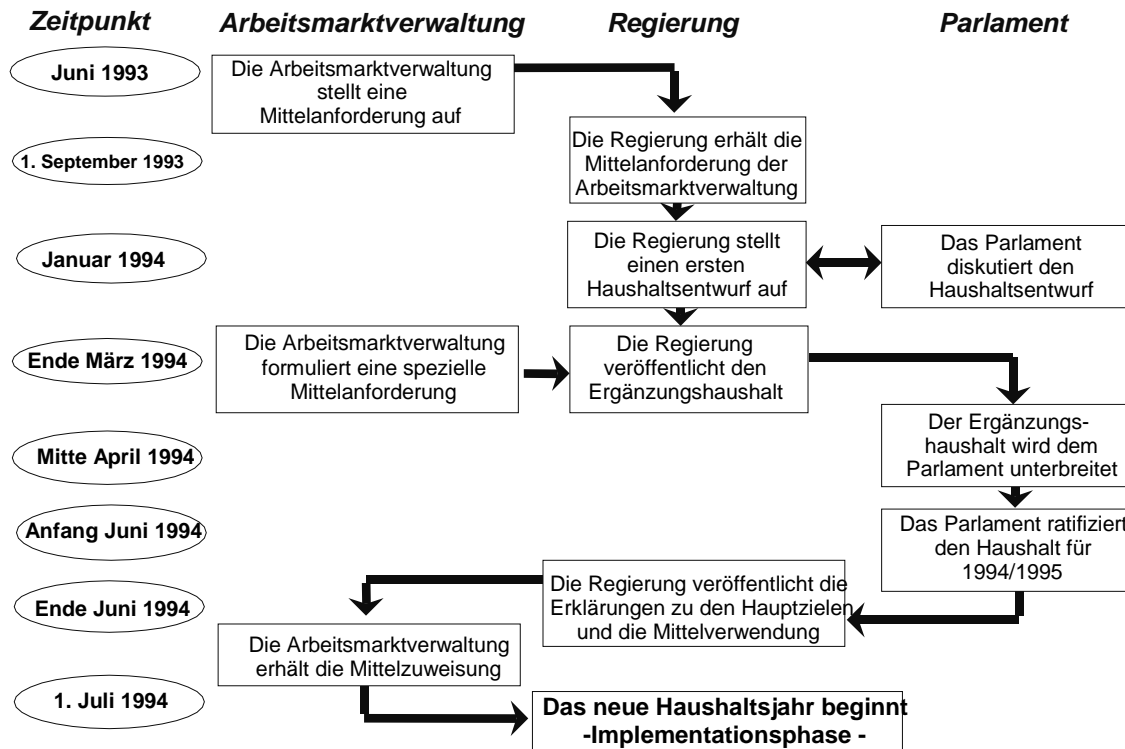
Zeitpunkt Arbeitsmarktverwaltung Regierung Parlament

Juni 1993

Die Arbeitsmarktverwaltung stellt eine Mittelanforderung auf

1. September 1993

Die Regierung erhält die Mittelanforderung der Arbeitsmarktverwaltung

Januar 1994

Die Regierung stellt einen ersten Haushaltsentwurf auf

Das Parlament diskutiert den Haushaltsentwurf

Ende März 1994

Die Arbeitsmarktverwaltung formuliert eine spezielle Mittelanforderung

Die Regierung veröffentlicht den Ergänzungshaushalt

Mitte April 1994

Der Ergänzungshaushalt wird dem Parlament unterbreitet

Anfang Juni 1994

Das Parlament ratifiziert den Haushalt für 1994/1995

Ende Juni 1994

Die Regierung veröffentlicht die Erklärungen zu den Hauptzielen und die Mittelverwendung

Die Arbeitsmarktverwaltung erhält die Mittelzuweisung

1. Juli 1994

Das neue Haushaltsjahr beginnt -Implementationsphase -